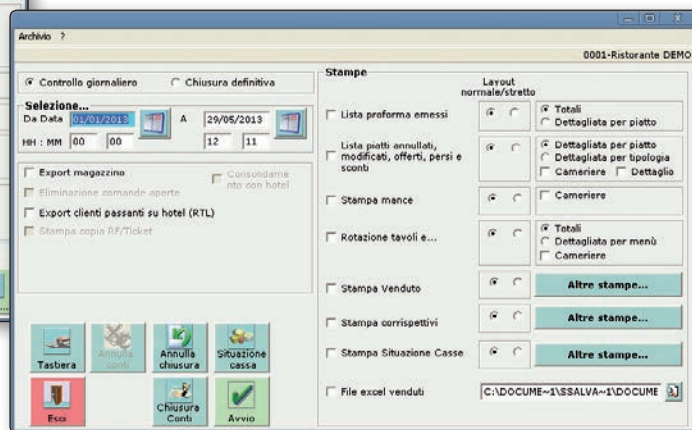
Archivio ?

0001-Ristorante DEMO

Controllo giornaliero
Chiusura definitiva

Selezione...
Da Data 01/01/2013 A 29/05/2013
HH : MM 00 00 12 11

Export magazzino
Consolidamento con hotel
Eliminazione comande aperte
Export clienti passanti su hotel (RTL)
Stampa copia RF/Ticket

Tastiera
Annulla conti
Annulla chiusura
Situazione cassa
Esci
Chiusura Conti
Avvio

Stampe
Layout normale/stretto

Lista proforma emessi
Totali
Dettagliata per piatto

Lista piatti annullati, modificati, offerti, persi e sconti
Dettagliata per piatto
Dettagliata per tipologia
Cameriere
Dettaglio

Stampa mance
Cameriere

Rotazione tavoli e...
Totali
Dettagliata per menù
Cameriere

Stampa Venduto
Altre stampe...

Stampa corrispettivi
Altre stampe...

Stampa Situazione Casse
Altre stampe...

File excel venduti
C:\DOCUME~1\SSALVA~1\DOCUME